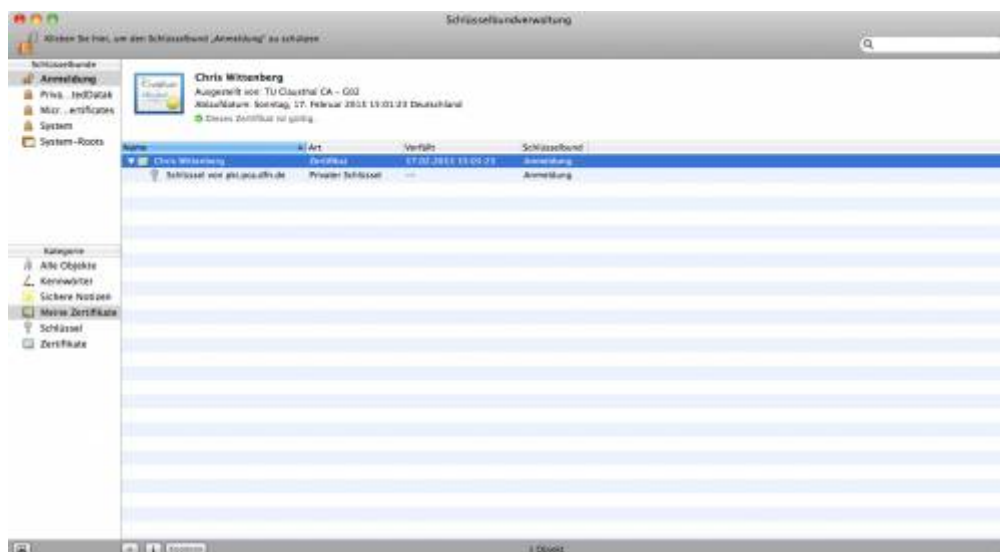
Schlüsselbundverwaltung

Klicken Sie hier, um den Schlüsselbund „Anmeldung" zu schützen

Schlüsselbunde
Anmeldung
Priva...tedDatak
Micr...ertificates
System
System-Roots

Chris Wittenberg
Ausgestellt von: TU Clausthal CA - G02
Ablaufdatum: Sonntag, 17. Februar 2013 15:01:23 Deutschland
Dieses Zertifikat ist gültig

| Name | Art | Verfällt | Schlüsselbund |
|---|---|---|---|
| Chris Wittenberg | Zertifikat | 17.02.2013 15:01:23 | Anmeldung |
| Schlüssel von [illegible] | Privater Schlüssel | -- | Anmeldung |

Kategorie
Alle Objekte
Kennwörter
Sichere Notizen
Meine Zertifikate
Schlüssel
Zertifikate

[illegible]

1 Objekt